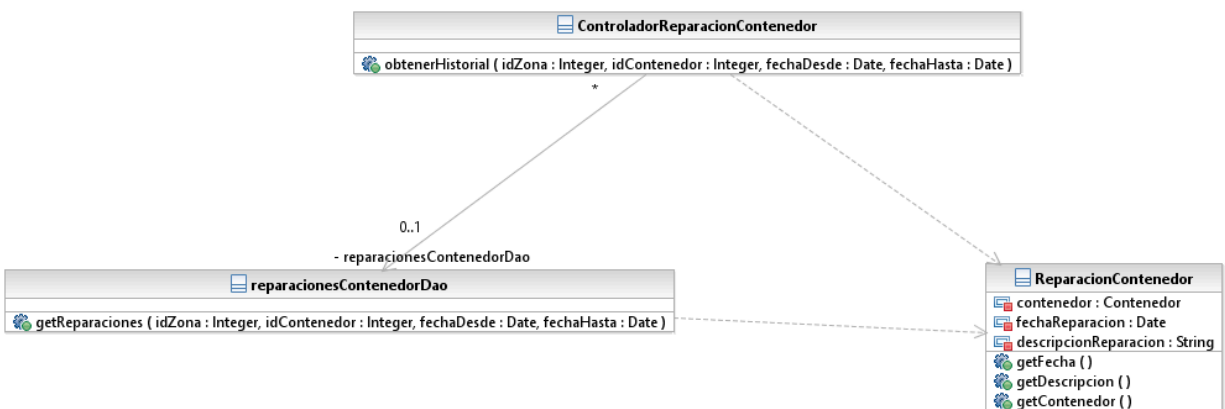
ControladorReparacionContenedor

obtenerHistorial ( idZona : Integer, idContenedor : Integer, fechaDesde : Date, fechaHasta : Date )

*

0..1

- reparacionesContenedorDao

reparacionesContenedorDao

getReparaciones ( idZona : Integer, idContenedor : Integer, fechaDesde : Date, fechaHasta : Date )

ReparacionContenedor

contenedor : Contenedor
fechaReparacion : Date
descripcionReparacion : String
getFecha ( )
getDescripcion ( )
getContenedor ( )